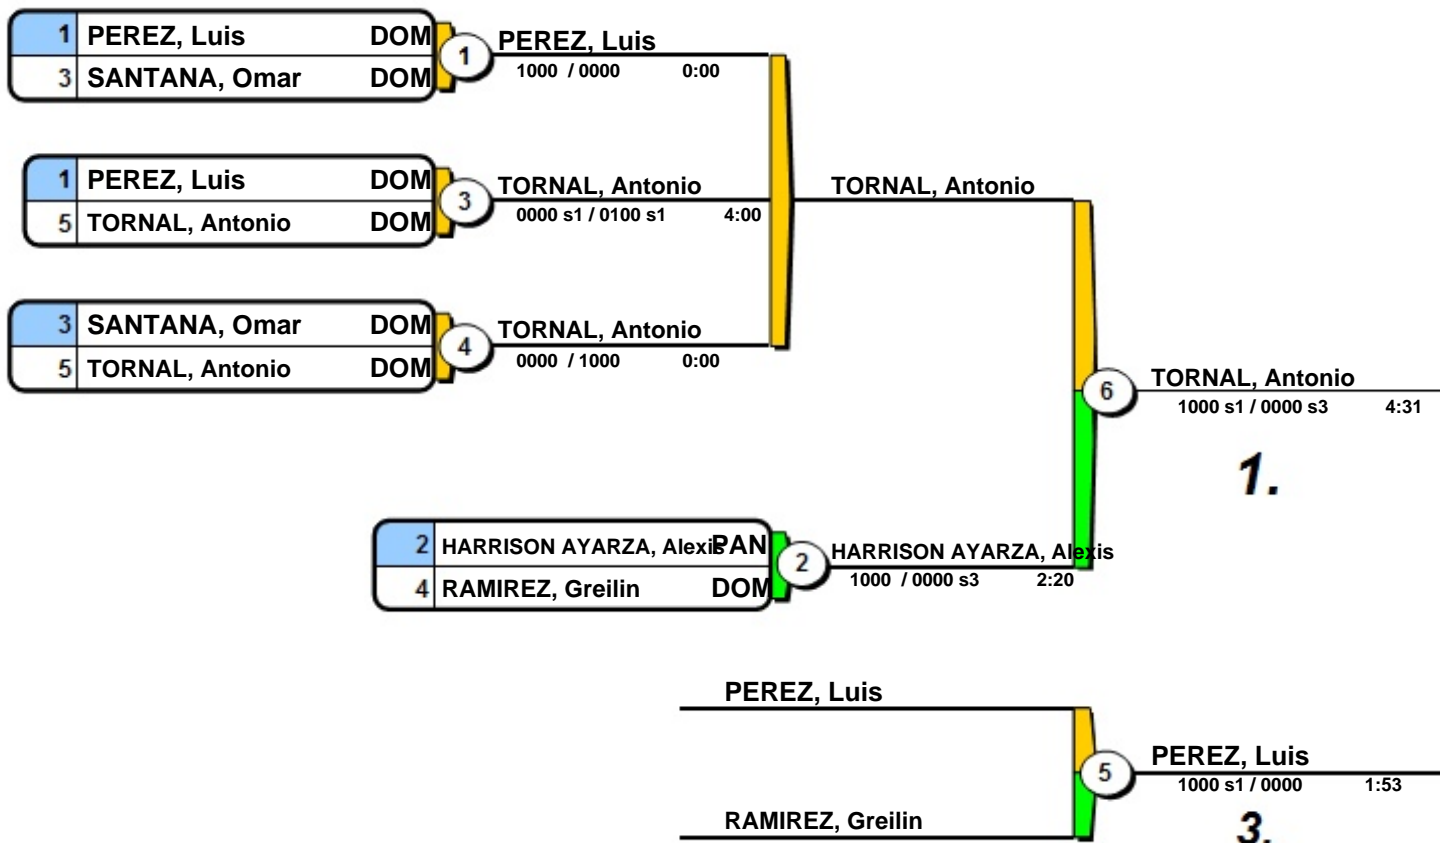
| 1 | PEREZ, Luis | DOM |
|---|---|---|
| 3 | SANTANA, Omar | DOM |

1 PEREZ, Luis
1000 / 0000 0:00

| 1 | PEREZ, Luis | DOM |
|---|---|---|
| 5 | TORNAL, Antonio | DOM |

3 TORNAL, Antonio
0000 s1 / 0100 s1 4:00

TORNAL, Antonio

| 3 | SANTANA, Omar | DOM |
|---|---|---|
| 5 | TORNAL, Antonio | DOM |

4 TORNAL, Antonio
0000 / 1000 0:00

6 TORNAL, Antonio
1000 s1 / 0000 s3 4:31

1.

| 2 | HARRISON AYARZA, Alexis | PAN |
|---|---|---|
| 4 | RAMIREZ, Greilin | DOM |

2 HARRISON AYARZA, Alexis
1000 / 0000 s3 2:20

PEREZ, Luis

5 PEREZ, Luis
1000 s1 / 0000 1:53

RAMIREZ, Greilin

3.